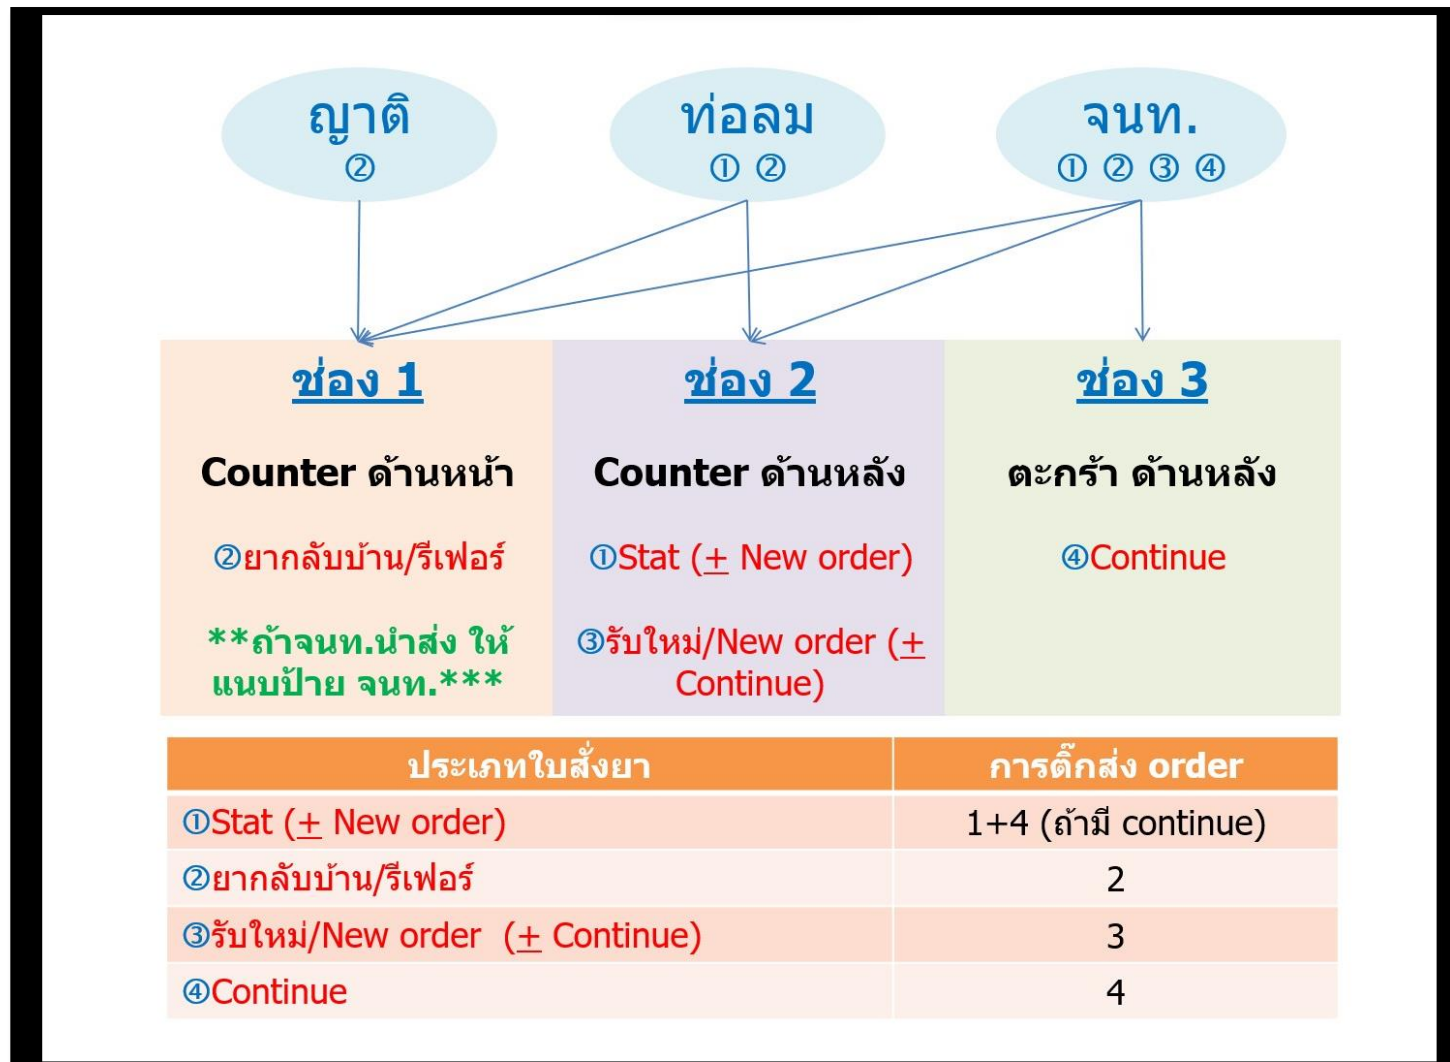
ญาติ
②

ท่อลม
① ②

จนท.
① ② ③ ④

ช่อง 1

Counter ด้านหน้า

②ยากลับบ้าน/รีเฟอร์

**ถ้าจนท.นำส่ง ให้แนบป้าย จนท.***

ช่อง 2

Counter ด้านหลัง

①Stat (+ New order)

③รับใหม่/New order (+ Continue)

ช่อง 3

ตะกร้า ด้านหลัง

④Continue

| ประเภทใบสั่งยา | การติ๊กส่ง order |
|---|---|
| ①Stat (+ New order) | 1+4 (ถ้ามี continue) |
| ②ยากลับบ้าน/รีเฟอร์ | 2 |
| ③รับใหม่/New order (+ Continue) | 3 |
| ④Continue | 4 |